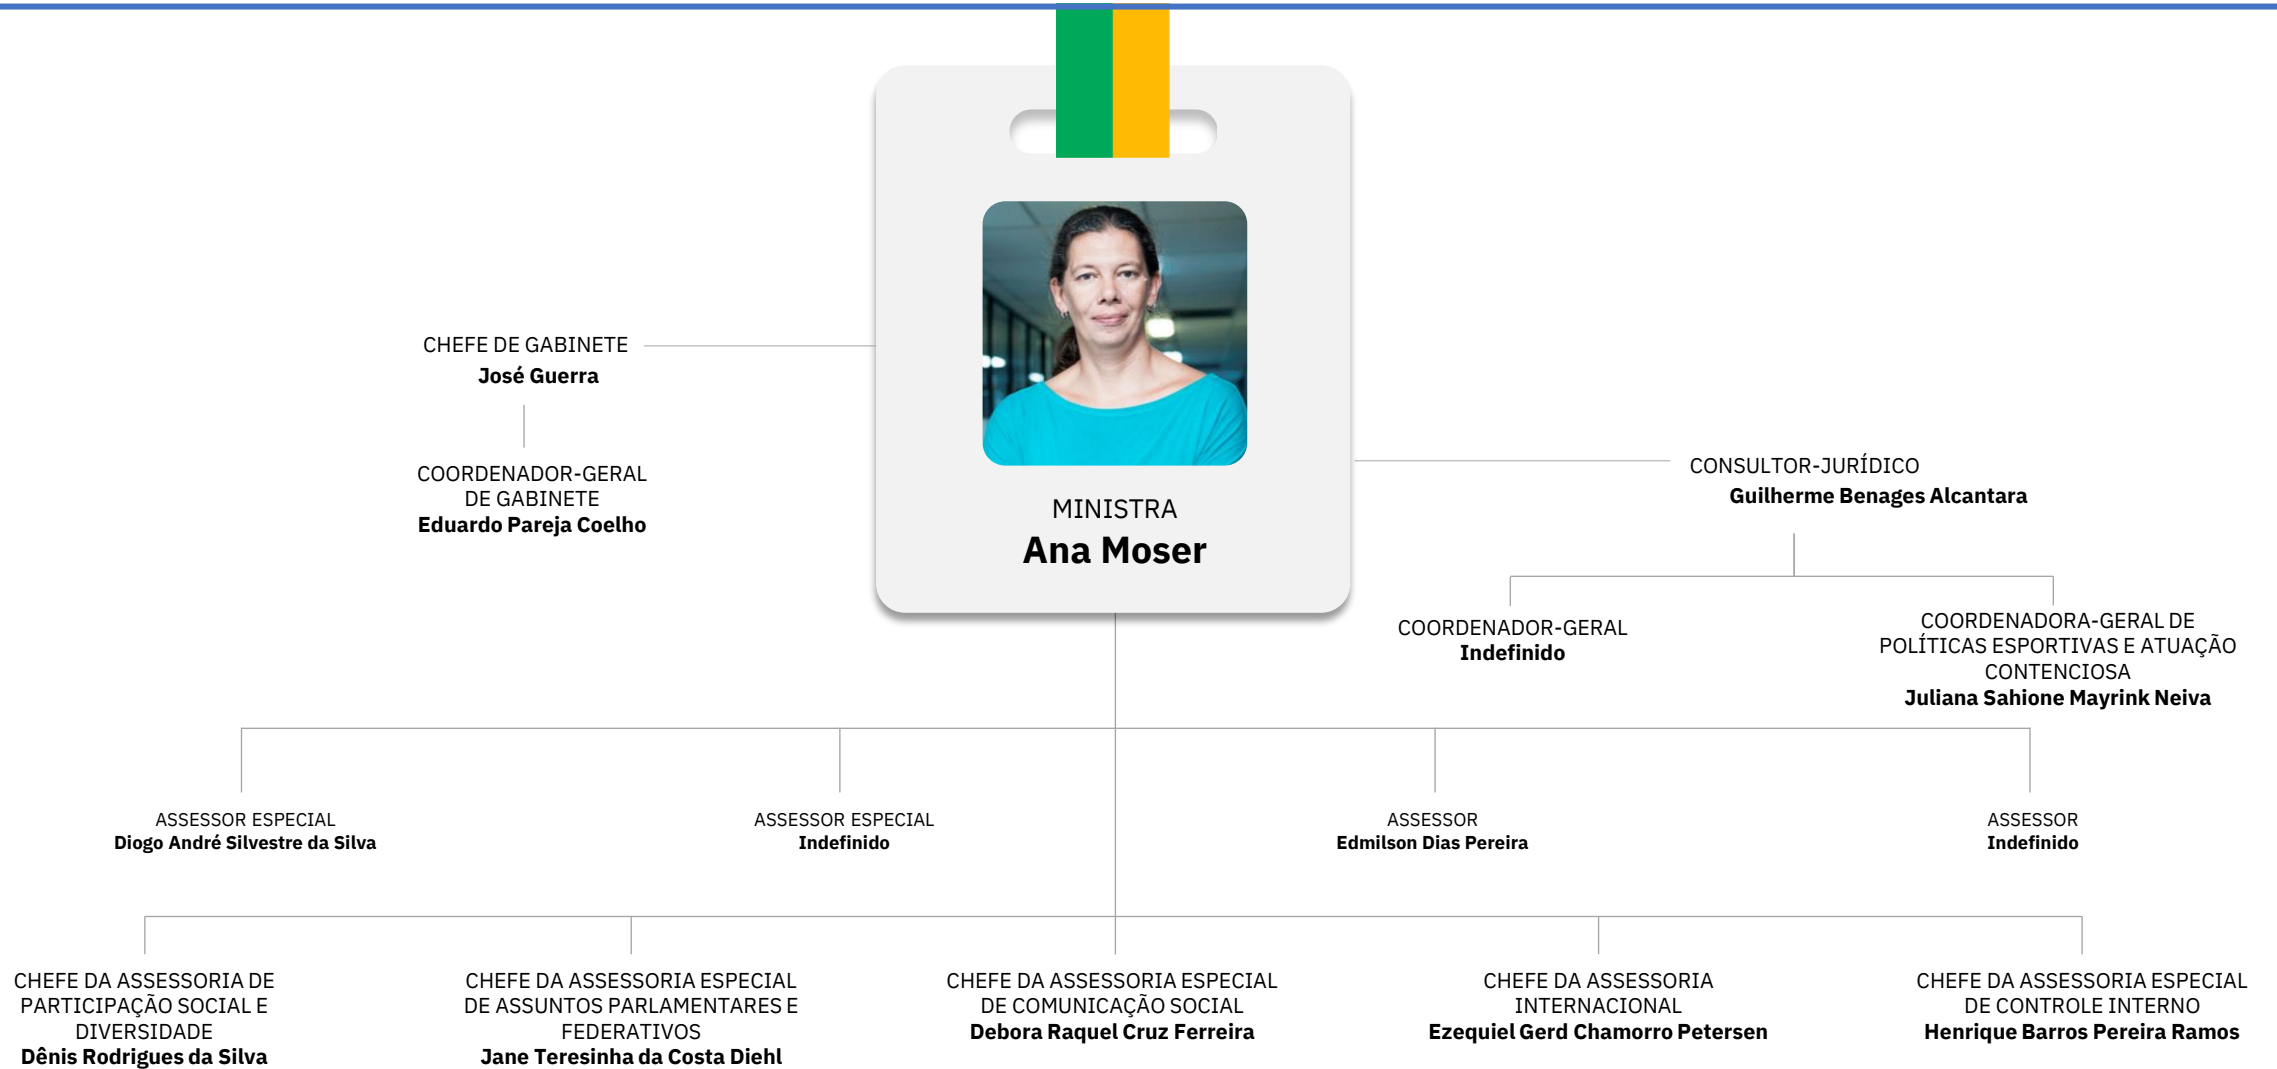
MINISTRA
**Ana Moser**

CHEFE DE GABINETE
**José Guerra**

COORDENADOR-GERAL DE GABINETE
**Eduardo Pareja Coelho**

CONSULTOR-JURÍDICO
**Guilherme Benages Alcantara**

COORDENADOR-GERAL
**Indefinido**

COORDENADORA-GERAL DE POLÍTICAS ESPORTIVAS E ATUAÇÃO CONTENCIOSA
**Juliana Sahione Mayrink Neiva**

ASSESSOR ESPECIAL
**Diogo André Silvestre da Silva**

ASSESSOR ESPECIAL
**Indefinido**

ASSESSOR
**Edmilson Dias Pereira**

ASSESSOR
**Indefinido**

CHEFE DA ASSESSORIA DE PARTICIPAÇÃO SOCIAL E DIVERSIDADE
**Dênis Rodrigues da Silva**

CHEFE DA ASSESSORIA ESPECIAL DE ASSUNTOS PARLAMENTARES E FEDERATIVOS
**Jane Teresinha da Costa Diehl**

CHEFE DA ASSESSORIA ESPECIAL DE COMUNICAÇÃO SOCIAL
**Debora Raquel Cruz Ferreira**

CHEFE DA ASSESSORIA INTERNACIONAL
**Ezequiel Gerd Chamorro Petersen**

CHEFE DA ASSESSORIA ESPECIAL DE CONTROLE INTERNO
**Henrique Barros Pereira Ramos**